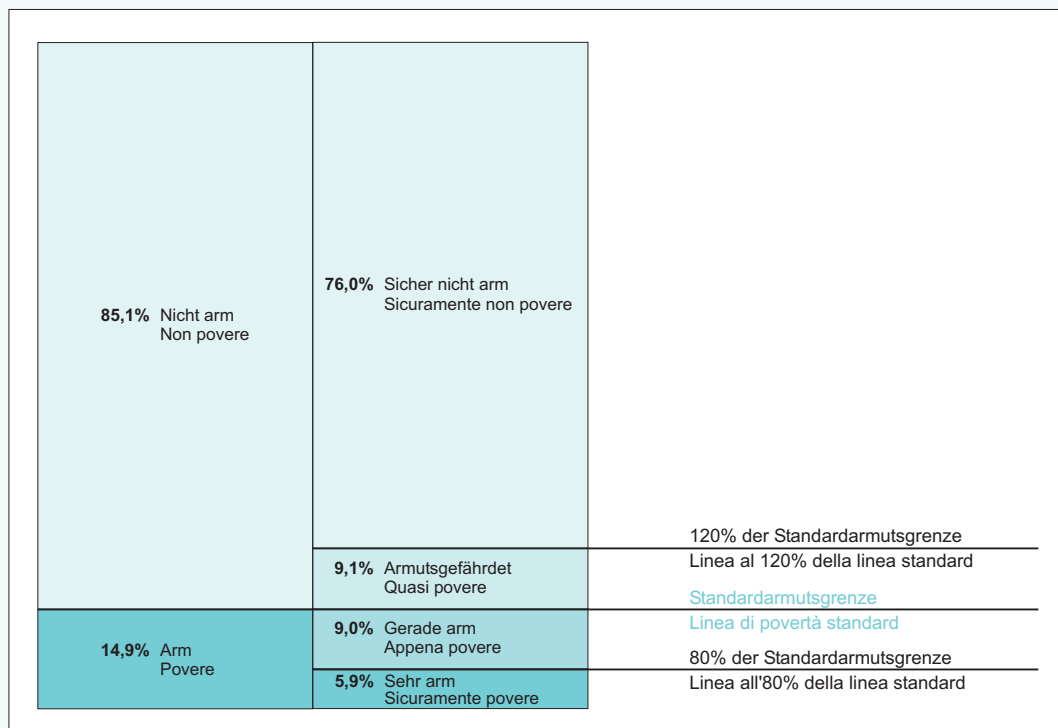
**85,1%** Nicht arm
Non povere

**76,0%** Sicher nicht arm
Sicuramente non povere

120% der Standardarmutsgrenze
Linea al 120% della linea standard

**9,1%** Armutsgefährdet
Quasi povere

Standardarmutsgrenze
Linea di povertà standard

**14,9%** Arm
Povere

**9,0%** Gerade arm
Appena povere

80% der Standardarmutsgrenze
Linea all'80% della linea standard

**5,9%** Sehr arm
Sicuramente povere